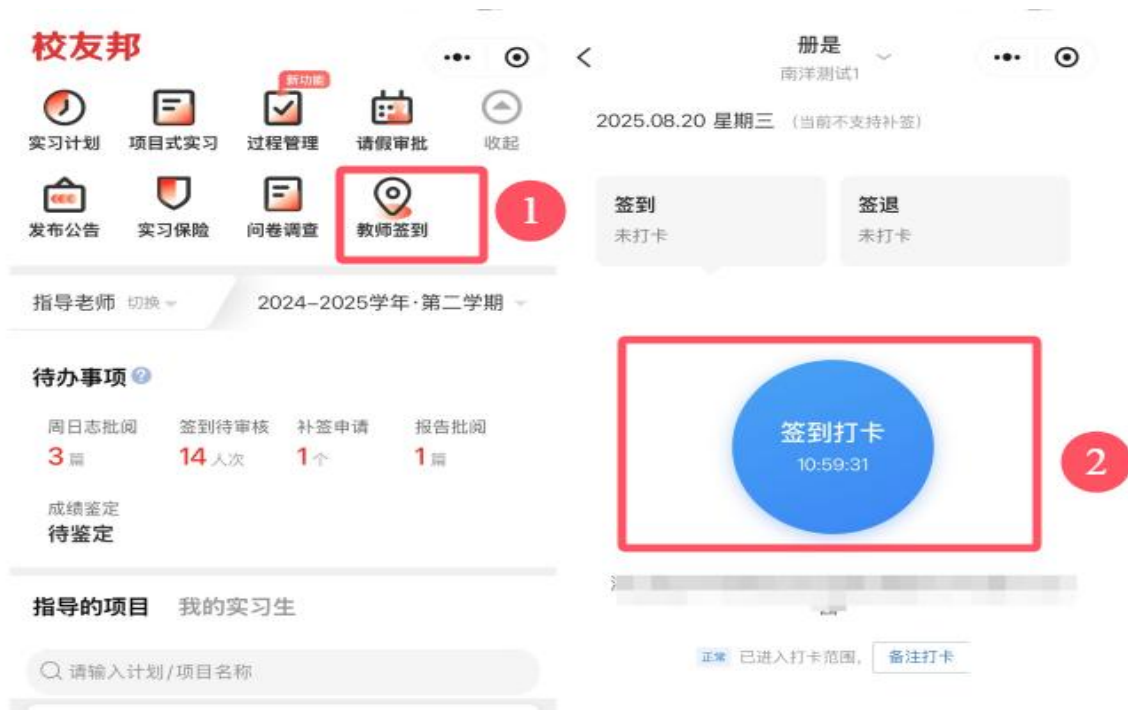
校友邦

新功能

实习计划 项目式实习 过程管理 请假审批 收起

发布公告 实习保险 问卷调查 教师签到

1

指导老师 切换

2024-2025学年·第二学期

待办事项

周日志批阅
3 篇

签到待审核
14 人次

补签申请
1 个

报告批阅
1 篇

成绩鉴定
待鉴定

指导的项目 我的实习生

请输入计划/项目名称

册是
南洋测试1

2025.08.20 星期三 (当前不支持补签)

签到
未打卡

签退
未打卡

签到打卡
10:59:31

2

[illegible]

正常 已进入打卡范围, 备注打卡